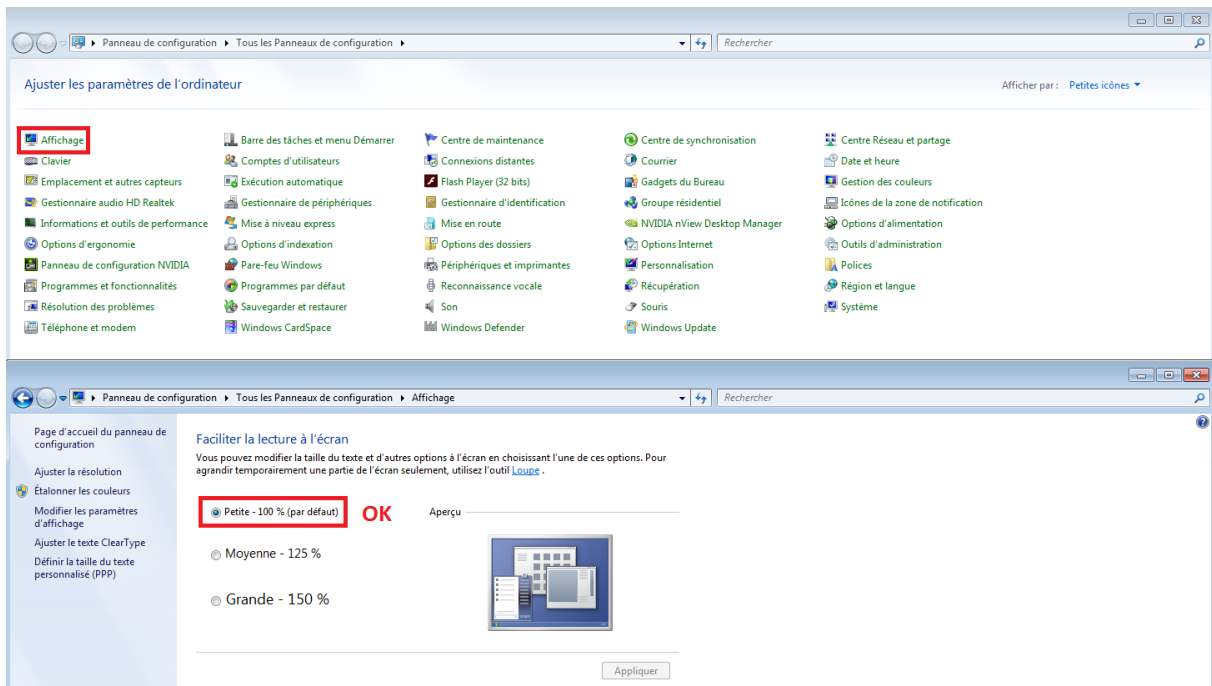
Panneau de configuration ▸ Tous les Panneaux de configuration ▸

Rechercher

Ajuster les paramètres de l'ordinateur

Afficher par : Petites icônes ▾

Affichage
Clavier
Emplacement et autres capteurs
Gestionnaire audio HD Realtek
Informations et outils de performance
Options d'ergonomie
Panneau de configuration NVIDIA
Programmes et fonctionnalités
Résolution des problèmes
Téléphone et modem

Barre des tâches et menu Démarrer
Comptes d'utilisateurs
Exécution automatique
Gestionnaire de périphériques
Mise à niveau express
Options d'indexation
Pare-feu Windows
Programmes par défaut
Sauvegarder et restaurer
Windows CardSpace

Centre de maintenance
Connexions distantes
Flash Player (32 bits)
Gestionnaire d'identification
Mise en route
Options des dossiers
Périphériques et imprimantes
Reconnaissance vocale
Son
Windows Defender

Centre de synchronisation
Courrier
Gadgets du Bureau
Groupe résidentiel
NVIDIA nView Desktop Manager
Options Internet
Personnalisation
Récupération
Souris
Windows Update

Centre Réseau et partage
Date et heure
Gestion des couleurs
Icônes de la zone de notification
Options d'alimentation
Outils d'administration
Polices
Région et langue
Système

Panneau de configuration ▸ Tous les Panneaux de configuration ▸ Affichage

Rechercher

Page d'accueil du panneau de configuration
Ajuster la résolution
Étalonner les couleurs
Modifier les paramètres d'affichage
Ajuster le texte ClearType
Définir la taille du texte personnalisé (PPP)

Faciliter la lecture à l'écran

Vous pouvez modifier la taille du texte et d'autres options à l'écran en choisissant l'une de ces options. Pour agrandir temporairement une partie de l'écran seulement, utilisez l'outil Loupe .

Petite - 100 % (par défaut)
OK
Aperçu
Moyenne - 125 %
Grande - 150 %

Appliquer